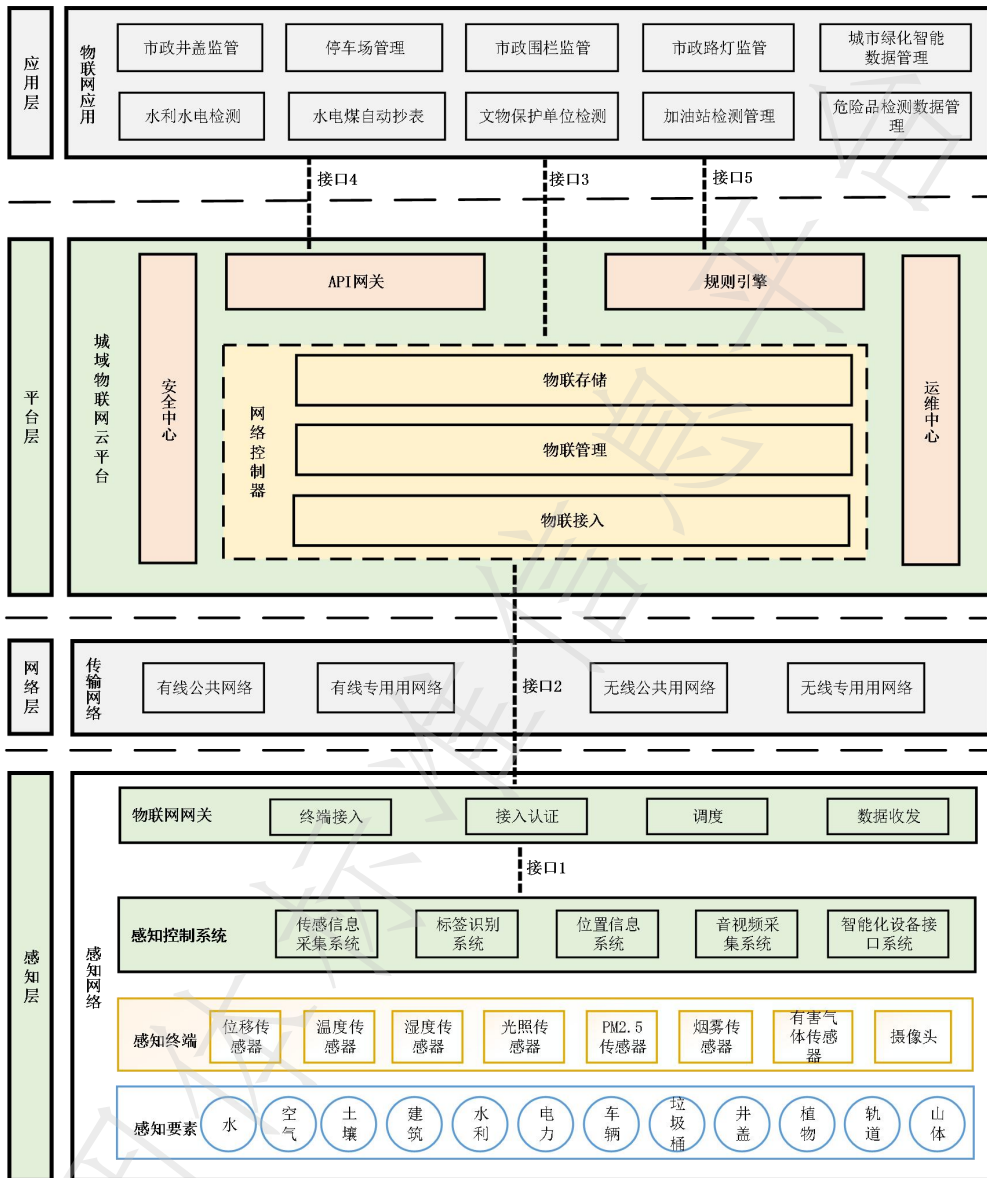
应用层

物联网应用

市政井盖监管
停车场管理
市政围栏监管
市政路灯监管
城市绿化智能数据管理
水利水电检测
水电煤自动抄表
文物保护单位检测
加油站检测管理
危险品检测数据管理

接口4
接口3
接口5

平台层

城域物联网云平台

安全中心
API网关
规则引擎
运维中心
网络控制器
物联存储
物联管理
物联接入

网络层

传输网络

有线公共网络
有线专用用网络
接口2
无线公共用网络
无线专用用网络

感知层

感知网络

物联网网关
终端接入
接入认证
调度
数据收发

接口1

感知控制系统
传感信息采集系统
标签识别系统
位置信息系统
音视频采集系统
智能化设备接口系统

感知终端
位移传感器
温度传感器
湿度传感器
光照传感器
PM2.5传感器
烟雾传感器
有害气体传感器
摄像头

感知要素
水
空气
土壤
建筑
水利
电力
车辆
垃圾桶
井盖
植物
轨道
山体